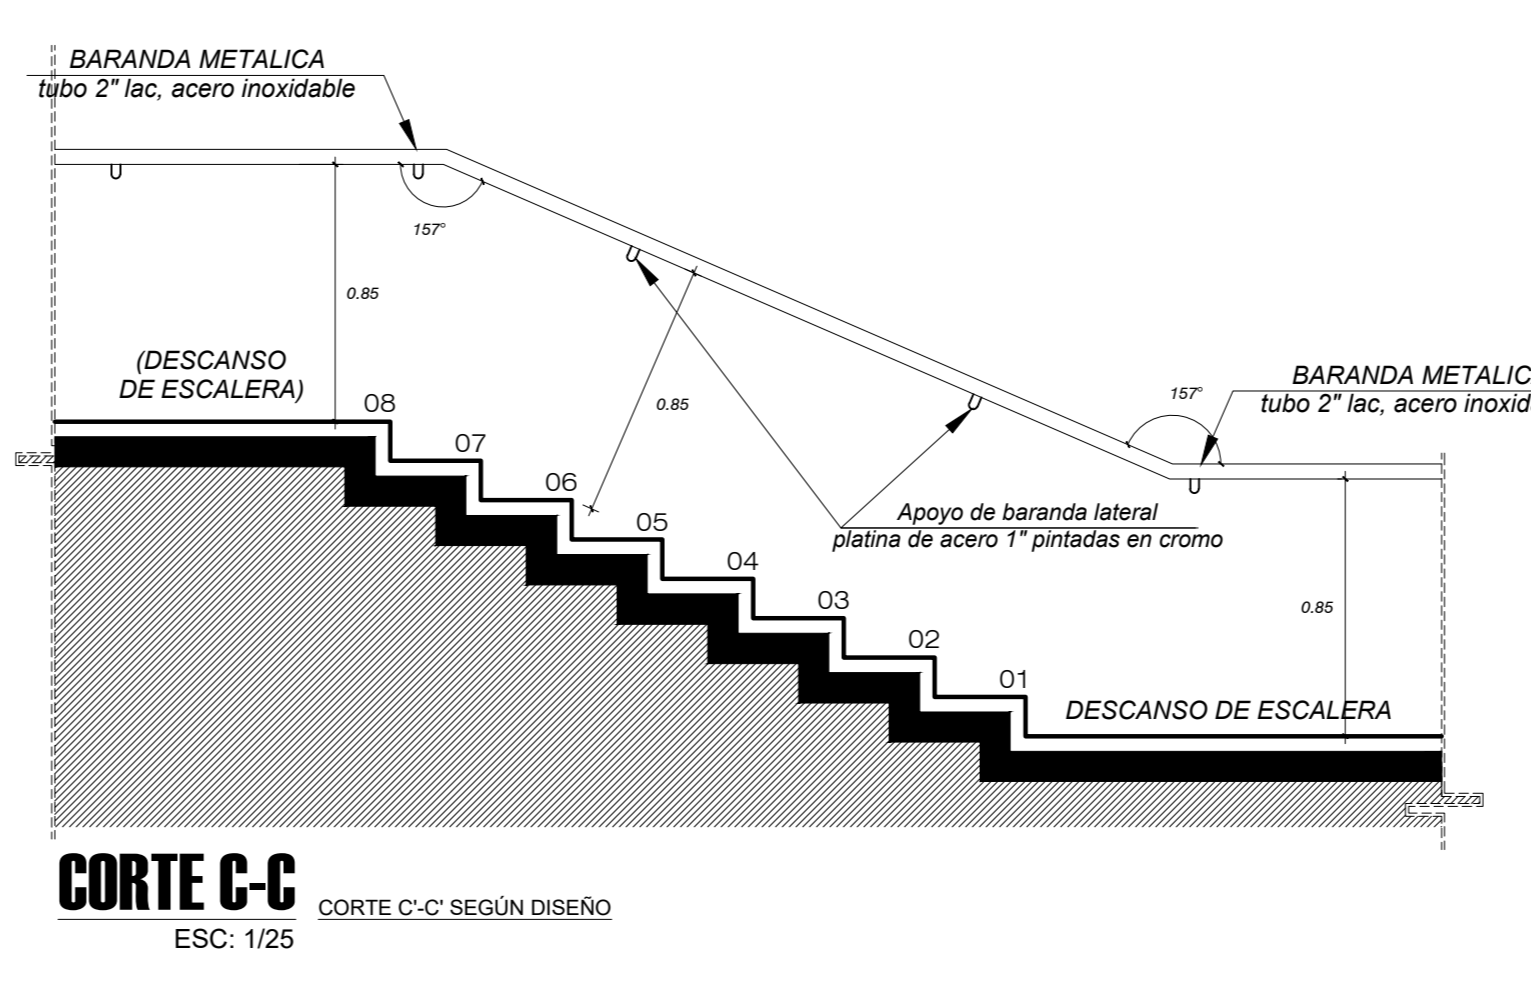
BARANDA METALICA
tubo 2" lac, acero inoxidable

157°

0.85

(DESCANSO
DE ESCALERA)

0.85

157°

BARANDA METALIC
tubo 2" lac, acero inoxid

08
07
06
05
04
03
02
01

Apoyo de baranda lateral
platina de acero 1" pintadas en cromo

0.85

DESCANSO DE ESCALERA

CORTE C-C
ESC: 1/25
CORTE C'-C' SEGÚN DISEÑO